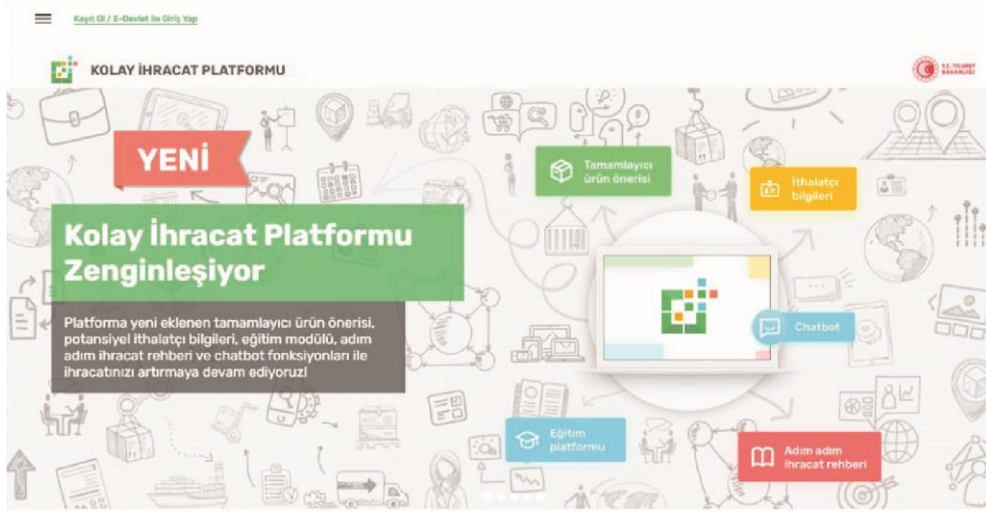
Kayıt Ol / E-Devlet ile Giriş Yap

KOLAY İHRACAT PLATFORMU

T.C. TİCARET BAKANLIĞI

YENİ

Kolay İhracat Platformu Zenginleşiyor

Platforma yeni eklenen tamamlayıcı ürün önerisi, potansiyel ithalatçı bilgileri, eğitim modülü, adım adım ihracat rehberi ve chatbot fonksiyonları ile ihracatınızı artırmaya devam ediyoruz!

Tamamlayıcı ürün önerisi

İthalatçı bilgileri

Chatbot

Eğitim platformu

Adım adım ihracat rehberi